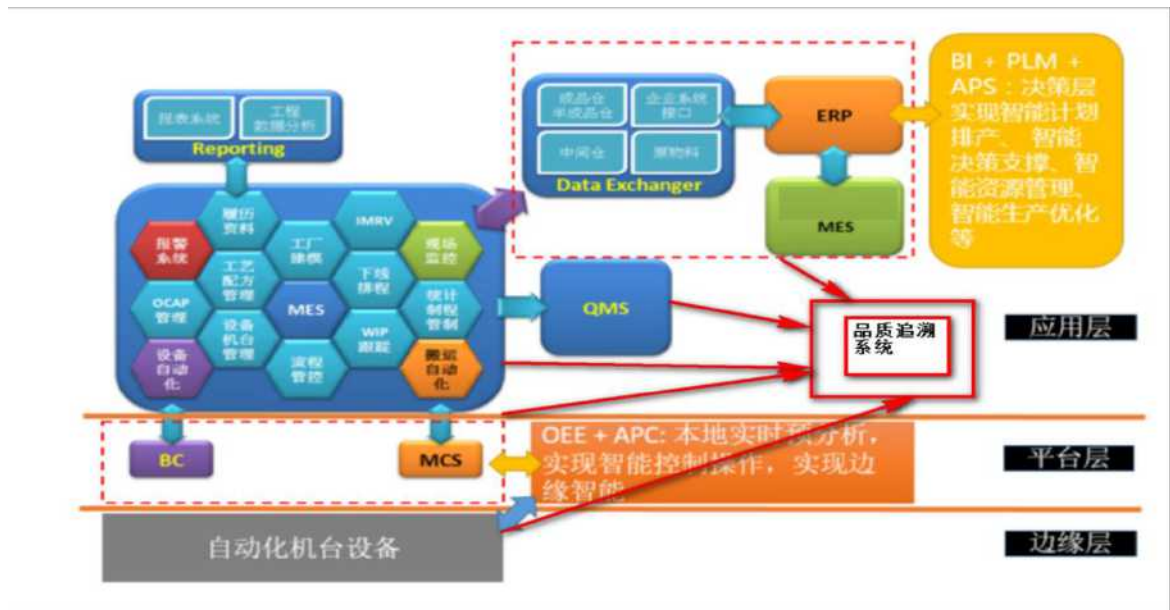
报表系统

工程数据分析

Reporting

履历资料

IMRV

报警系统

工厂建模

现场监控

工艺配方管理

下线排程

OCAP管理

MES

统计制程管制

设备机台管理

WIP跟踪

设备自动化

流程管控

搬运自动化

成品仓半成品仓

企业系统接口

中间仓

原物料

Data Exchanger

ERP

MES

BI + PLM + APS：决策层实现智能计划排产、智能决策支撑、智能资源管理、智能生产优化等

QMS

品质追溯系统

应用层

BC

MCS

OEE + APC: 本地实时预分析，实现智能控制操作，实现边缘智能

平台层

自动化机台设备

边缘层